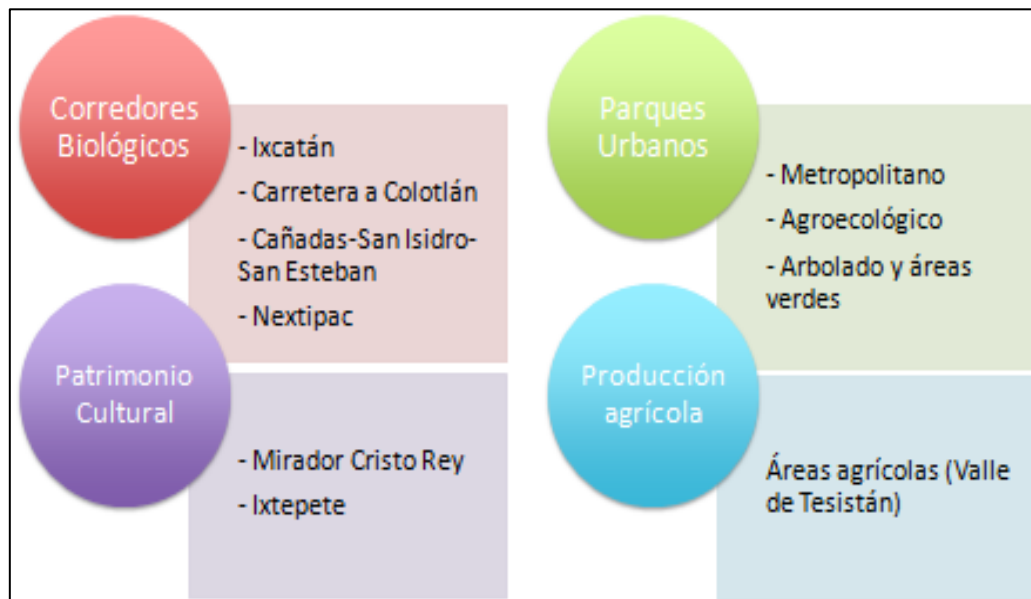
Corredores Biológicos

- Ixcatán
- Carretera a Colotlán
- Cañadas-San Isidro-San Esteban
- Nextipac

Patrimonio Cultural

- Mirador Cristo Rey
- Ixtepete

Parques Urbanos

- Metropolitano
- Agroecológico
- Arbolado y áreas verdes

Producción agrícola

Áreas agrícolas (Valle de Tesistán)